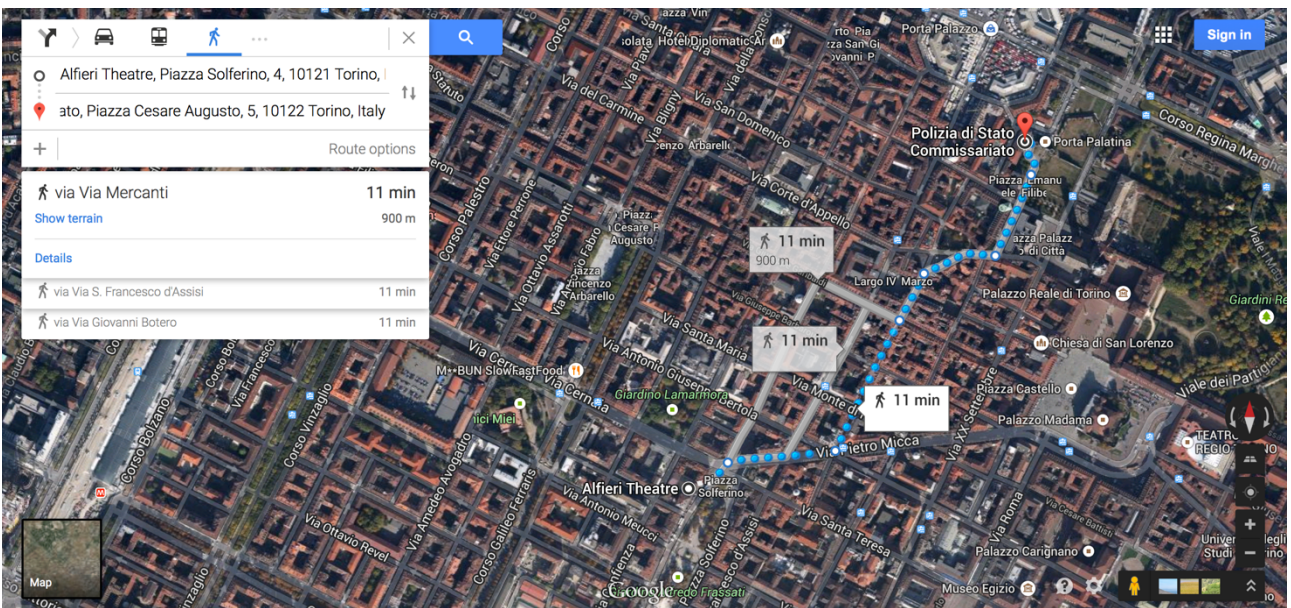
Alfieri Theatre, Piazza Solferino, 4, 10121 Torino,
ato, Piazza Cesare Augusto, 5, 10122 Torino, Italy
Route options
via Via Mercanti
11 min
Show terrain
900 m
Details
via Via S. Francesco d'Assisi
11 min
via Via Giovanni Botero
11 min
Sign in
Porta Palazzo
Hotel Diplomatic
Via del Carmine
Via San Domenico
Via Bligny
Via della Consolata
Polizia di Stato Commissariato
Porta Palatina
Corso Regina Margherita
Piazza Emanuele Filiberto
Via Corte d'Appello
Piazza Cesare Augusto
Piazza Palazzo di Città
11 min
900 m
Largo IV Marzo
Palazzo Reale di Torino
Giardini Reali
Corso Palestro
Via Ettore Perrone
Via Ottavio Assarotti
Piazza Arbarello
11 min
Via Santa Maria
Chiesa di San Lorenzo
Via Antonio Giuseppe Bertola
M**BUN SlowFastFood
Giardino Lamarmora
Piazza Castello
11 min
Via Monte di Pietà
Viale dei Partigiani
Palazzo Madama
Via XX Settembre
Teatro Regio
Via Pietro Micca
Alfieri Theatre
Piazza Solferino
Corso Bolzano
Corso Vinzaglio
Via Amedeo Avogadro
Via Antonio Meucci
Via Ottavio Revel
Corso Galileo Ferraris
Via Santa Teresa
Via Roma
Palazzo Carignano
Museo Egizio
Università degli Studi di Torino
Map
Google